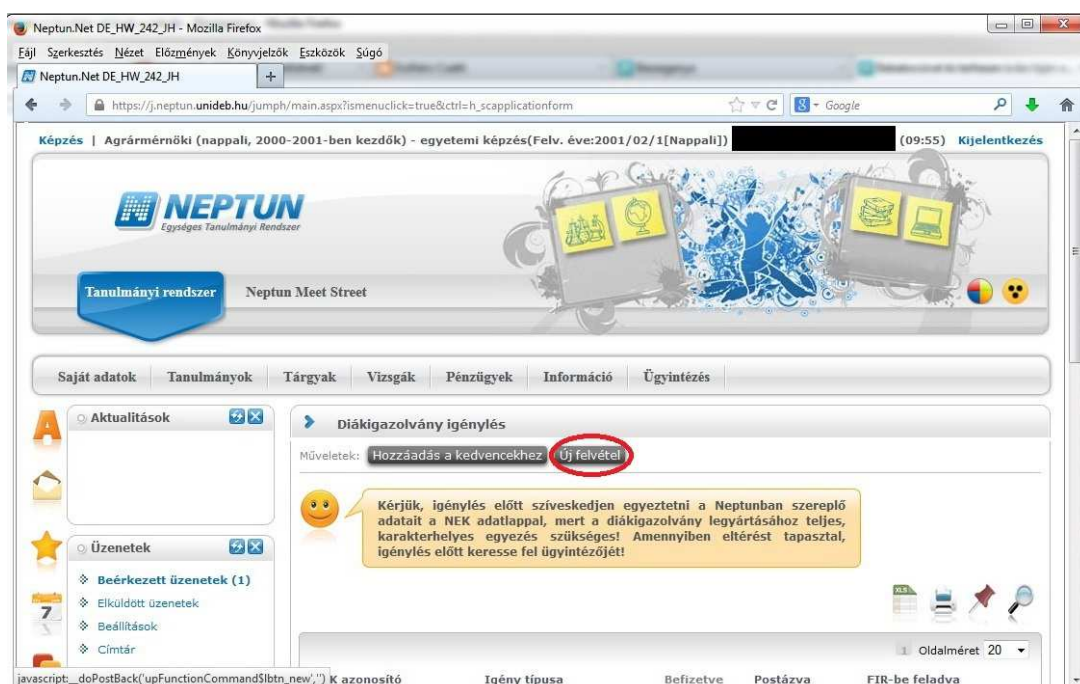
Neptun.Net DE_HW_242_JH - Mozilla Firefox

Fájl Szerkesztés Nézet Előzmények Könyvjelzők Eszközök Súgó

Neptun.Net DE_HW_242_JH

https://j.neptun.unideb.hu/jumph/main.aspx?ismenuclick=true&ctrl=h_scapplicationform

Google

Képzés | Agrármérnöki (nappali, 2000-2001-ben kezdők) - egyetemi képzés(Felv. éve:2001/02/1[Nappali]) (09:55) Kijelentkezés

NEPTUN
Egységes Tanulmányi Rendszer

Tanulmányi rendszer Neptun Meet Street

Saját adatok Tanulmányok Tárgyak Vizsgák Pénzügyek Információ Ügyintézés

Aktualitások

Üzenetek

Beérkezett üzenetek (1)
Elküldött üzenetek
Beállítások
Címtár

Diákigazolvány igénylés

Műveletek: Hozzáadás a kedvencekhez Új felvétel

Kérjük, igénylés előtt szíveskedjen egyeztetni a Neptunban szereplő adatait a NEK adatlappal, mert a diákigazolvány legyártásához teljes, karakterhelyes egyezés szükséges! Amennyiben eltérést tapasztal, igénylés előtt keresse fel ügyintézőjét!

1 Oldalméret 20

javascript:__doPostBack('upFunctionCommand$lbtn_new','') K azonosító Igény típusa Befizetve Postázva FIR-be feladva